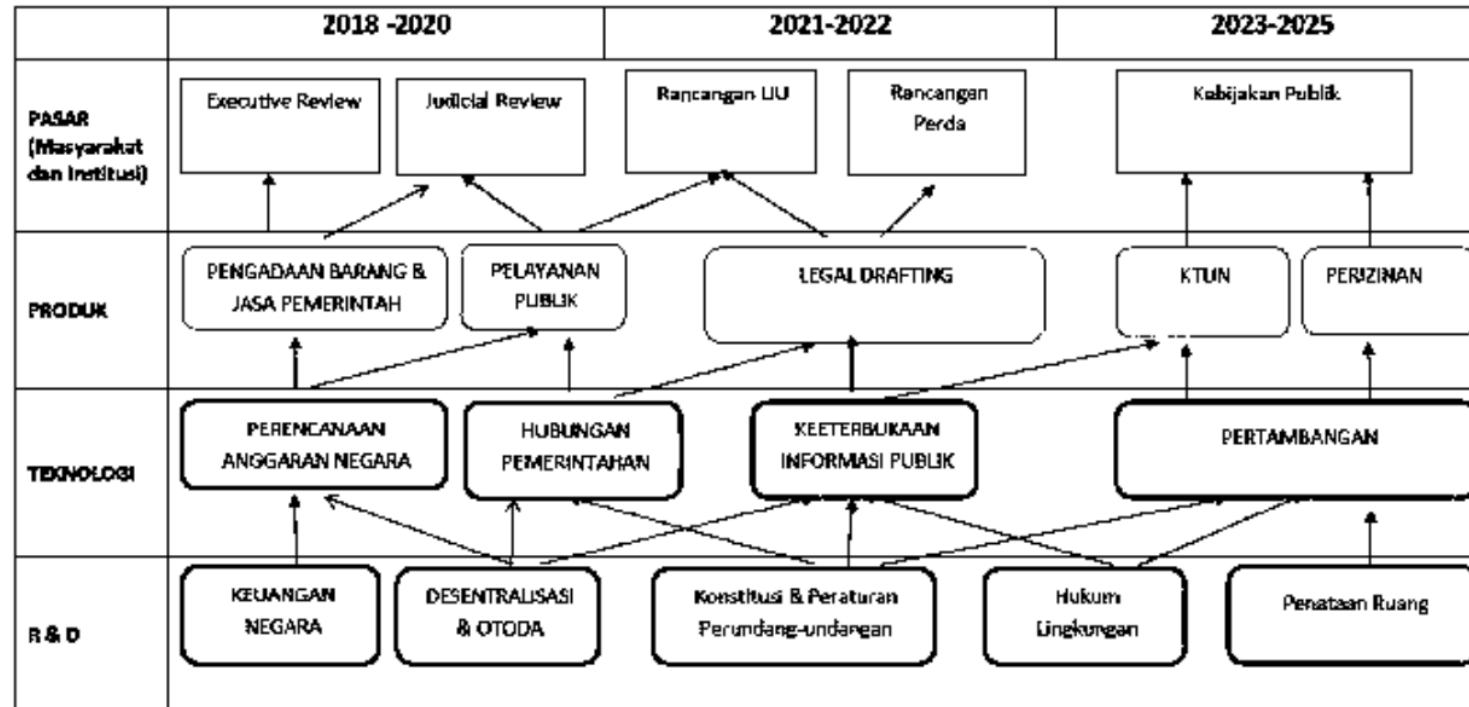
| | 2018 -2020 | 2021-2022 | 2023-2025 |
|---|---|---|---|

PASAR (Masyarakat dan Institusi)

Executive Review

Judicial Review

Rancangan UU

Rancangan Perda

Kebijakan Publik

PRODUK

PENGADAAN BARANG & JASA PEMERINTAH

PELAYANAN PUBLIK

LEGAL DRAFTING

KTUN

PERIZINAN

TEKNOLOGI

PERENCANAAN ANGGARAN NEGARA

HUBUNGAN PEMERINTAHAN

KEETERBUKAAN INFORMASI PUBLIK

PERTAMBANGAN

R & D

KEUANGAN NEGARA

DESENTRALISASI & OTODA

Konstitusi & Peraturan Perundang-undangan

Hukum Lingkungan

Penataan Ruang